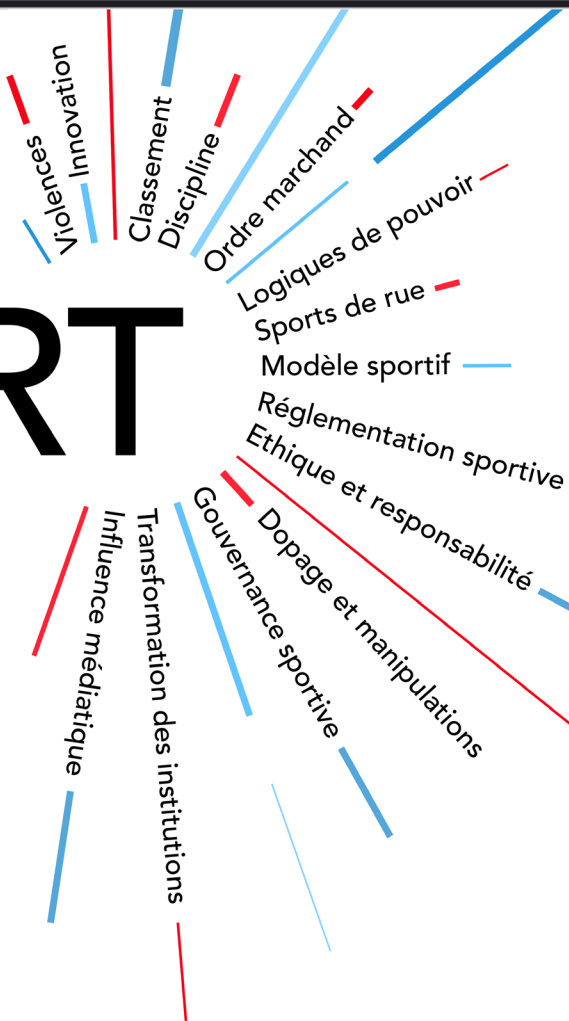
Violences
Innovation
Classement
Discipline
Ordre marchand
Logiques de pouvoir
Sports de rue
Modèle sportif
Réglementation sportive
Ethique et responsabilité
Dopage et manipulations
Gouvernance sportive
Transformation des institutions
Influence médiatique

RT